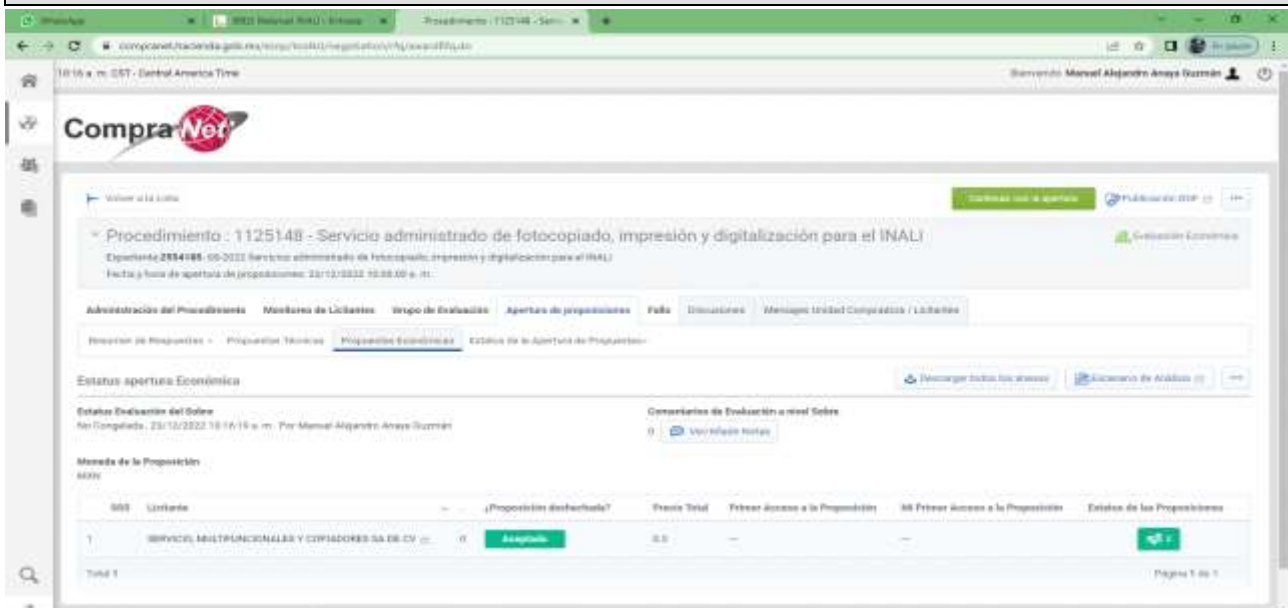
WhatsApp | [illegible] | Procedimiento - 1125148 - Serv

compranet.hacienda.gob.mx/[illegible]

10:16 a. m. CST - Central America Time

Bienvenido Manuel Alejandro Anaya Guzmán

CompraNet

Volver a la Lista

Continuar con la apertura

Publicación PDF

Procedimiento : 1125148 - Servicio administrado de fotocopiado, impresión y digitalización para el INALI

Evaluación Económica

Expediente 2554185 -SS-2022 Servicio administrado de fotocopiado, impresión y digitalización para el INALI

Fecha y hora de apertura de proposiciones: 23/12/2022 10:00:00 a. m.

Administración del Procedimiento | Monitoreo de Licitantes | Grupo de Evaluación | Apertura de proposiciones | Fallo | Discusiones | Mensajes Unidad Compradora / Licitantes

Resumen de Respuestas | Propuestas Técnicas | Propuestas Económicas | Estatus de la Apertura de Propuestas

Estatus apertura Económica

Descargar todos los anexos

Escenarios de Análisis

Estatus Evaluación del Sobre
No Congelado, 23/12/2022 10:16:19 a. m. Por Manuel Alejandro Anaya Guzmán

Comentarios de Evaluación a nivel Sobre
0 Ver/Añadir Notas

Moneda de la Proposición
MXN

| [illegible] | Licitante | | ¿Proposición desechada? | Precio Total | Primer Acceso a la Proposición | Mi Primer Acceso a la Proposición | Estatus de las Proposiciones |
|---|---|---|---|---|---|---|---|
| 1 | SERVICIOS MULTIFUNCIONALES Y COPIADORES SA DE CV | 0 | Aceptada | 0.0 | — | — | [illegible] |

Total 1

Página 1 de 1